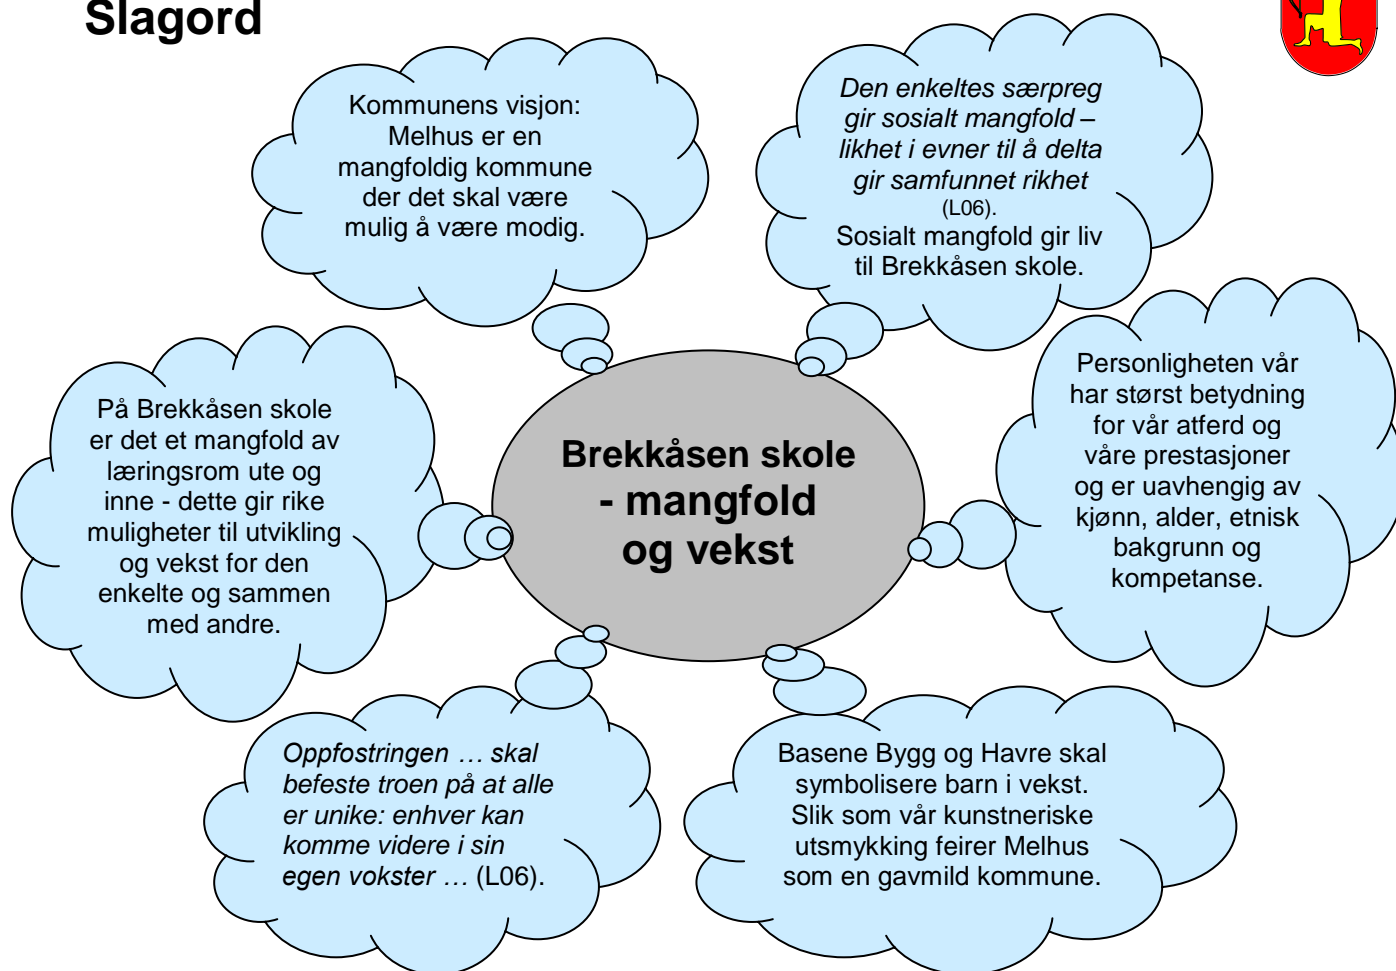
Slagord

Kommunens visjon: Melhus er en mangfoldig kommune der det skal være mulig å være modig.

Den enkeltes særpreg gir sosialt mangfold – likhet i evner til å delta gir samfunnet rikhet (L06). Sosialt mangfold gir liv til Brekkåsen skole.

På Brekkåsen skole er det et mangfold av læringsrom ute og inne - dette gir rike muligheter til utvikling og vekst for den enkelte og sammen med andre.

Brekkåsen skole - mangfold og vekst

Personligheten vår har størst betydning for vår atferd og våre prestasjoner og er uavhengig av kjønn, alder, etnisk bakgrunn og kompetanse.

Oppfostringen … skal befeste troen på at alle er unike: enhver kan komme videre i sin egen vokster … (L06).

Basene Bygg og Havre skal symbolisere barn i vekst. Slik som vår kunstneriske utsmykking feirer Melhus som en gavmild kommune.